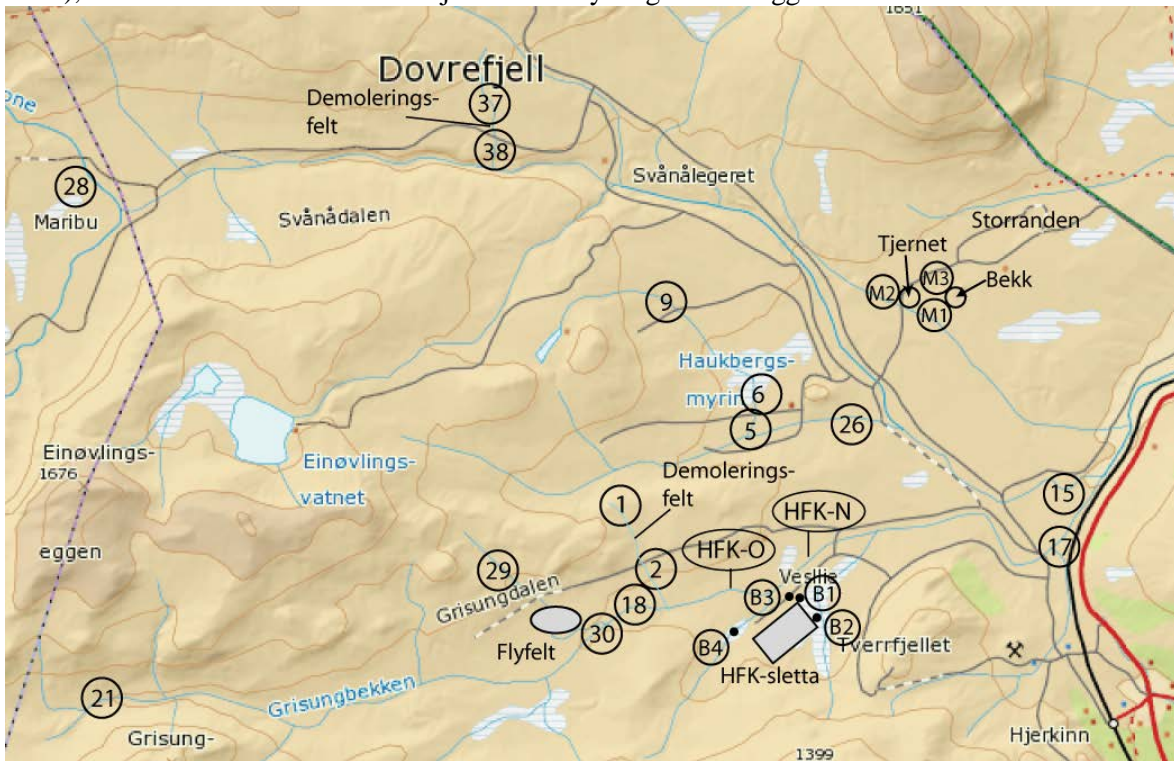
1651

Dovrefjell

Demoleringsfelt

37

38

28

Maribu

Svånådalen

Svånålegeret

Storranden

Tjernet

M3

Bekk

M2

M1

9

Haukbergsmyrin

6

5

26

Einøvlings-

1676

Einøvlingsvatnet

eggen

Demoleringsfelt

1

HFK-N

15

17

HFK-O

2

29

Grisungdalen

18

Veslia

B3

B1

B2

30

Flyfelt

B4

Tverrfjellet

HFK-sletta

21

Grisungbekken

Grisung-

Hjerkinn

1399